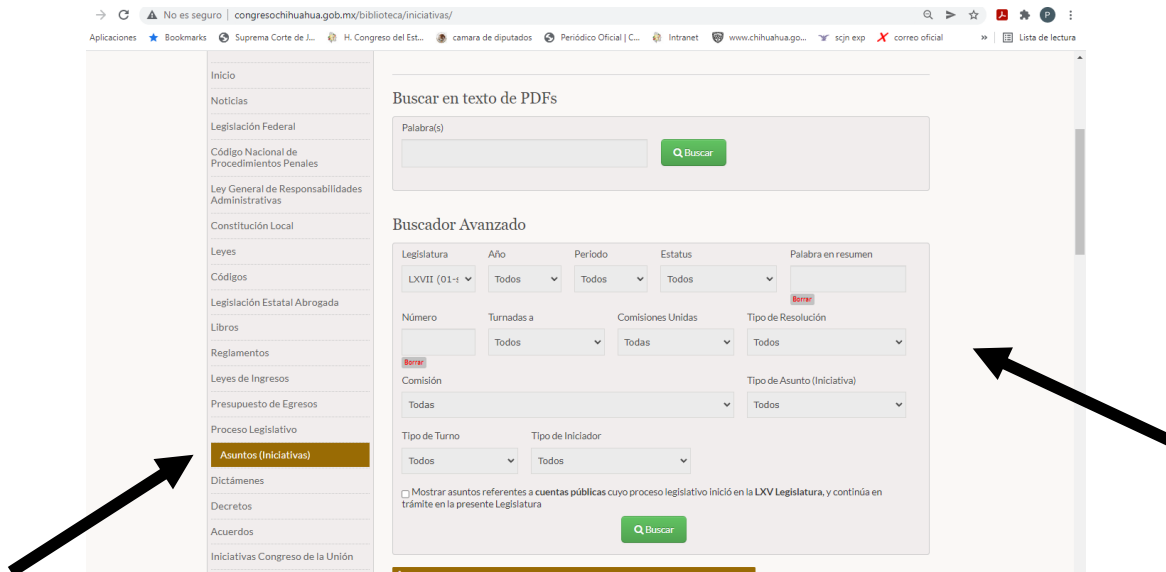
No es seguro | congresochihuahua.gob.mx/biblioteca/iniciativas/

Aplicaciones Bookmarks Suprema Corte de J... H. Congreso del Est... camara de diputados Periódico Oficial | C... Intranet www.chihuahua.go... scjn exp correo oficial » Lista de lectura

Inicio
Noticias
Legislación Federal
Código Nacional de Procedimientos Penales
Ley General de Responsabilidades Administrativas
Constitución Local
Leyes
Códigos
Legislación Estatal Abrogada
Libros
Reglamentos
Leyes de Ingresos
Presupuesto de Egresos
Proceso Legislativo
Asuntos (Iniciativas)
Dictámenes
Decretos
Acuerdos
Iniciativas Congreso de la Unión

Buscar en texto de PDFs

Palabra(s)

Buscar

Buscador Avanzado

Legislatura LXVII (01-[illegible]
Año Todos
Periodo Todos
Estatus Todos
Palabra en resumen
Borrar

Número
Borrar
Turnadas a Todos
Comisiones Unidas Todas
Tipo de Resolución Todos

Comisión Todas
Tipo de Asunto (Iniciativa) Todos

Tipo de Turno Todos
Tipo de Iniciador Todos

Mostrar asuntos referentes a cuentas públicas cuyo proceso legislativo inició en la LXV Legislatura, y continúa en trámite en la presente Legislatura

Buscar